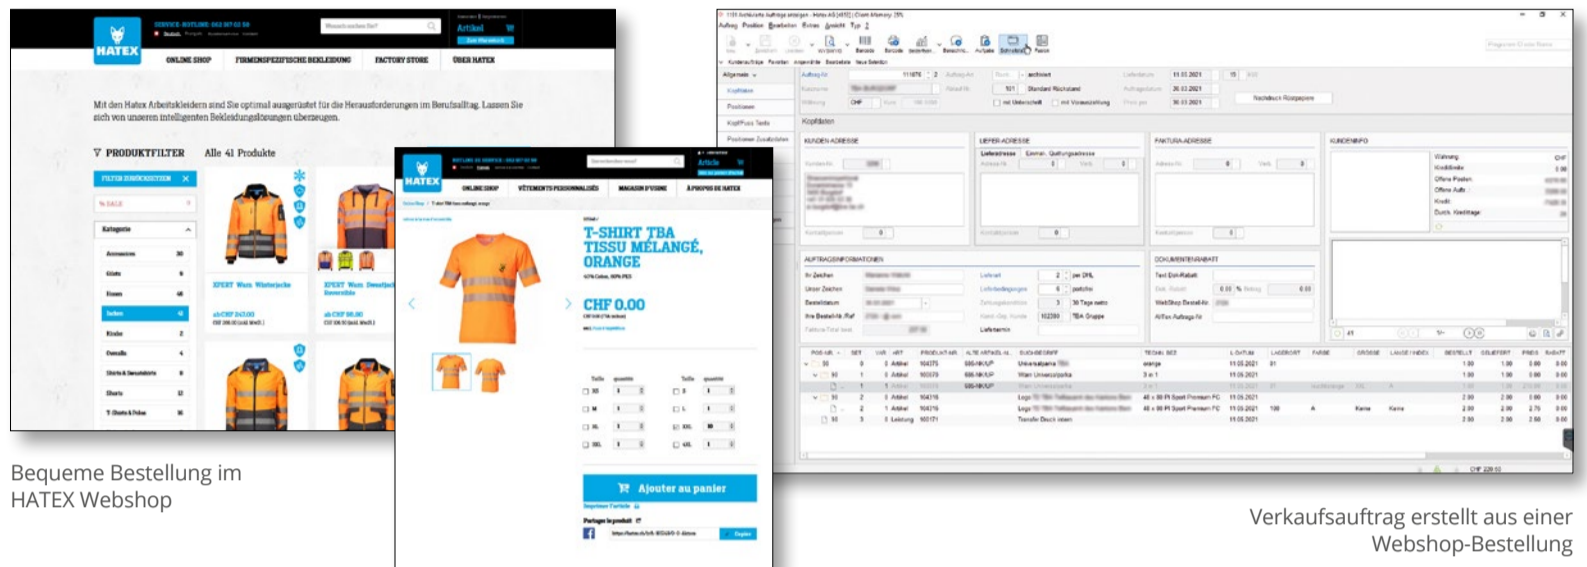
HATEX

ONLINE SHOP FIRMENSPEZIFISCHE BEKLEIDUNG FACTORY STORE ÜBER HATEX

Mit den Hatex Arbeitskleidern sind Sie optimal ausgerüstet für die Herausforderungen im Berufsalltag. Lassen Sie sich von unseren intelligenten Bekleidungslösungen überzeugen.

PRODUKTFILTER Alle 41 Produkte

FILTER ZURÜCKSETZEN

% SALE

Kategorie

Jacken

XPERT Warm Winterjacke

ab CHF 243.00

HATEX

ONLINE SHOP VÊTEMENTS PERSONNALISÉS MAGASIN D'USINE À PROPOS DE HATEX

T-SHIRT TBA TISSU MÉLANGÉ, ORANGE

CHF 0.00

Taille quantité Taille quantité

XS S M L XL XXL 3XL 4XL

Ajouter au panier

Partager le produit

Bequeme Bestellung im HATEX Webshop

Kopfdaten

KUNDEN ADRESSE LIEFER ADRESSE FAKTURA ADRESSE KUNDENINFO

AUFTRAGSINFORMATIONEN DOKUMENTENRABATT

Verkaufsauftrag erstellt aus einer Webshop-Bestellung